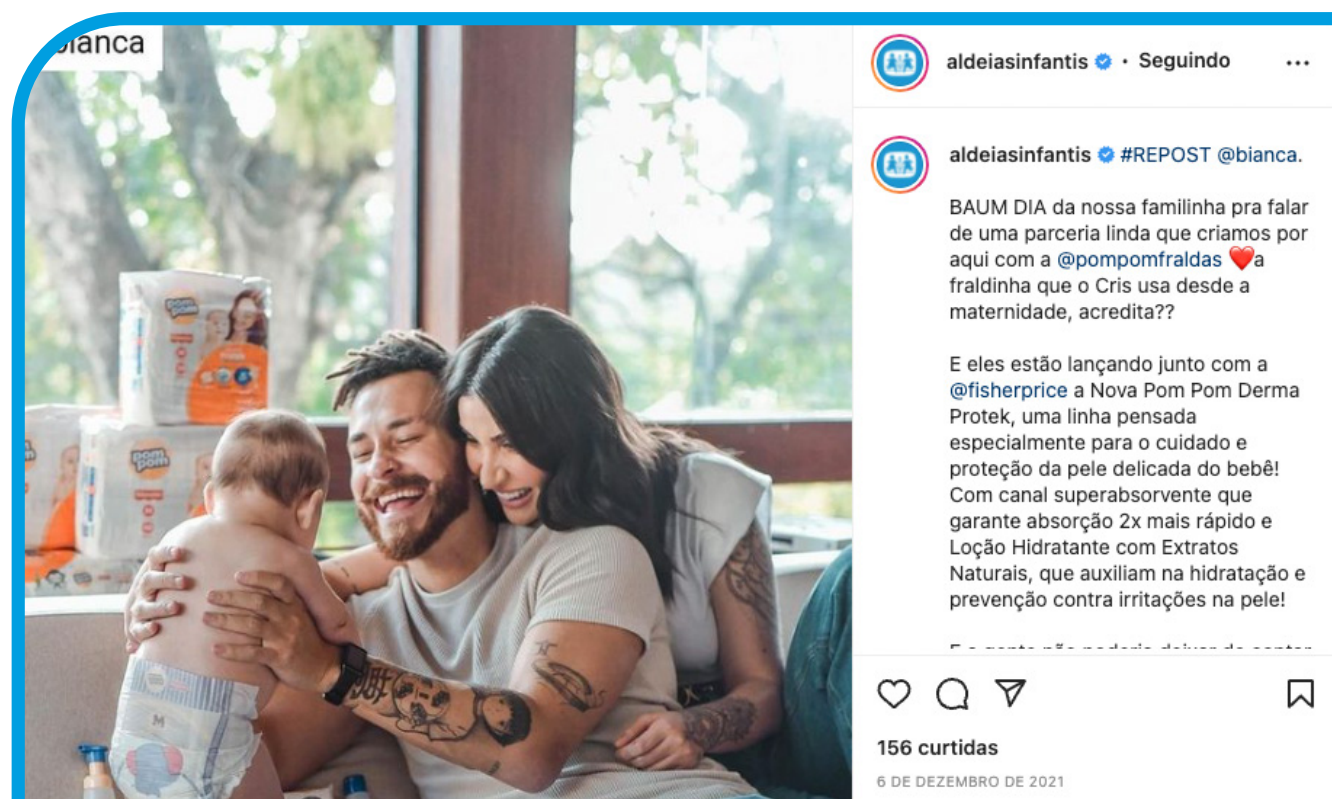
bianca

aldeiasinfantis • Seguindo •••

aldeiasinfantis #REPOST @bianca.

BAUM DIA da nossa familinha pra falar de uma parceria linda que criamos por aqui com a @pompomfraldas ❤️a fraldinha que o Cris usa desde a maternidade, acredita??

E eles estão lançando junto com a @fisherprice a Nova Pom Pom Derma Protek, uma linha pensada especialmente para o cuidado e proteção da pele delicada do bebê! Com canal superabsorvente que garante absorção 2x mais rápido e Loção Hidratante com Extratos Naturais, que auxiliam na hidratação e prevenção contra irritações na pele!

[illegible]

156 curtidas

6 DE DEZEMBRO DE 2021